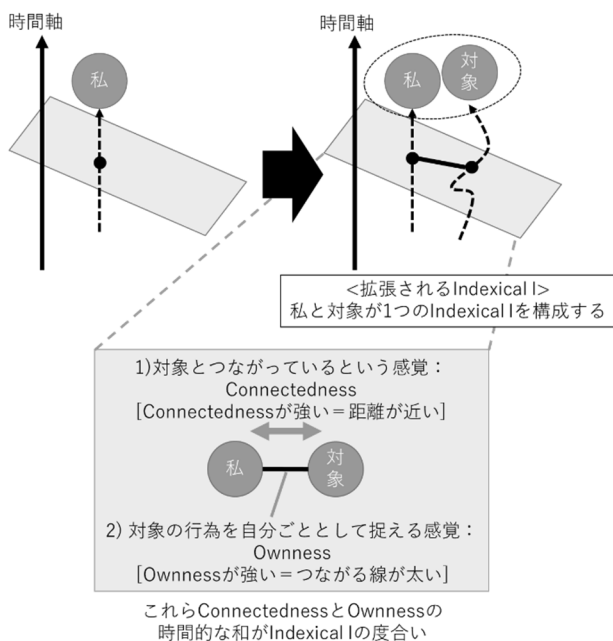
時間軸

私

時間軸

私

対象

<拡張されるIndexical I>
私と対象が1つのIndexical Iを構成する

1)対象とつながっているという感覚：
Connectedness
[Connectednessが強い＝距離が近い]

私

対象

2) 対象の行為を自分ごととして捉える感覚：
Ownness
[Ownnessが強い＝つながる線が太い]

これらConnectednessとOwnnessの
時間的な和がIndexical Iの度合い